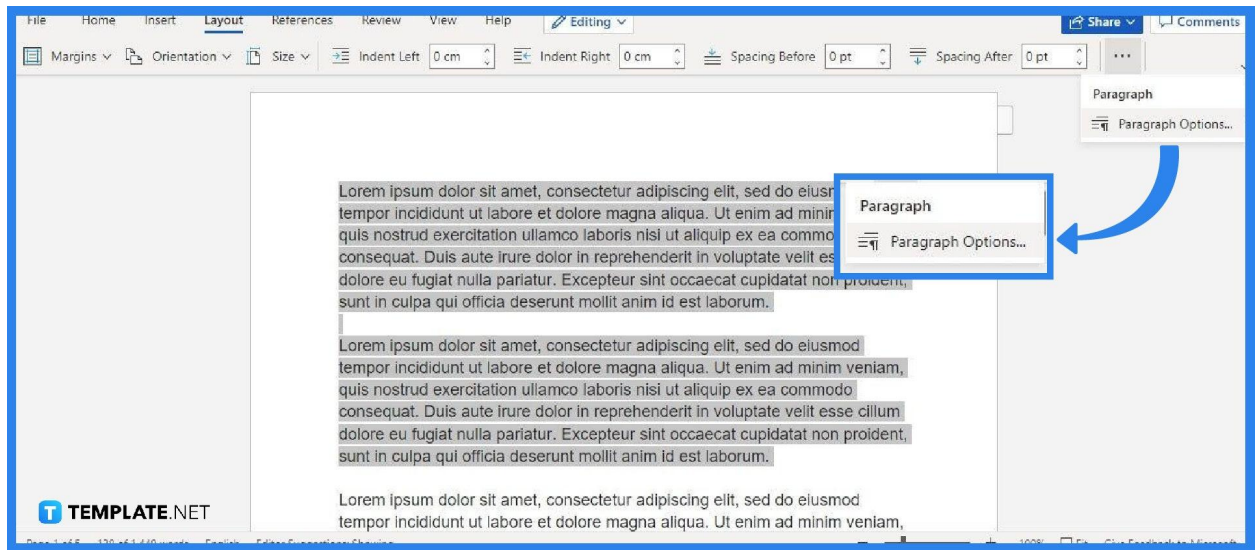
File Home Insert Layout References Review View Help Editing

Share Comments

Margins Orientation Size Indent Left 0 cm Indent Right 0 cm Spacing Before 0 pt Spacing After 0 pt ...

Paragraph
Paragraph Options...

Lorem ipsum dolor sit amet, consectetur adipiscing elit, sed do eiusm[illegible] tempor incididunt ut labore et dolore magna aliqua. Ut enim ad minim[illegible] quis nostrud exercitation ullamco laboris nisi ut aliquip ex ea commo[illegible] consequat. Duis aute irure dolor in reprehenderit in voluptate velit es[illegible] dolore eu fugiat nulla pariatur. Excepteur sint occaecat cupidatat non proident, sunt in culpa qui officia deserunt mollit anim id est laborum.

Paragraph
Paragraph Options...

Lorem ipsum dolor sit amet, consectetur adipiscing elit, sed do eiusmod tempor incididunt ut labore et dolore magna aliqua. Ut enim ad minim veniam, quis nostrud exercitation ullamco laboris nisi ut aliquip ex ea commodo consequat. Duis aute irure dolor in reprehenderit in voluptate velit esse cillum dolore eu fugiat nulla pariatur. Excepteur sint occaecat cupidatat non proident, sunt in culpa qui officia deserunt mollit anim id est laborum.

Lorem ipsum dolor sit amet, consectetur adipiscing elit, sed do eiusmod tempor incididunt ut labore et dolore magna aliqua. Ut enim ad minim veniam,

TEMPLATE.NET

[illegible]